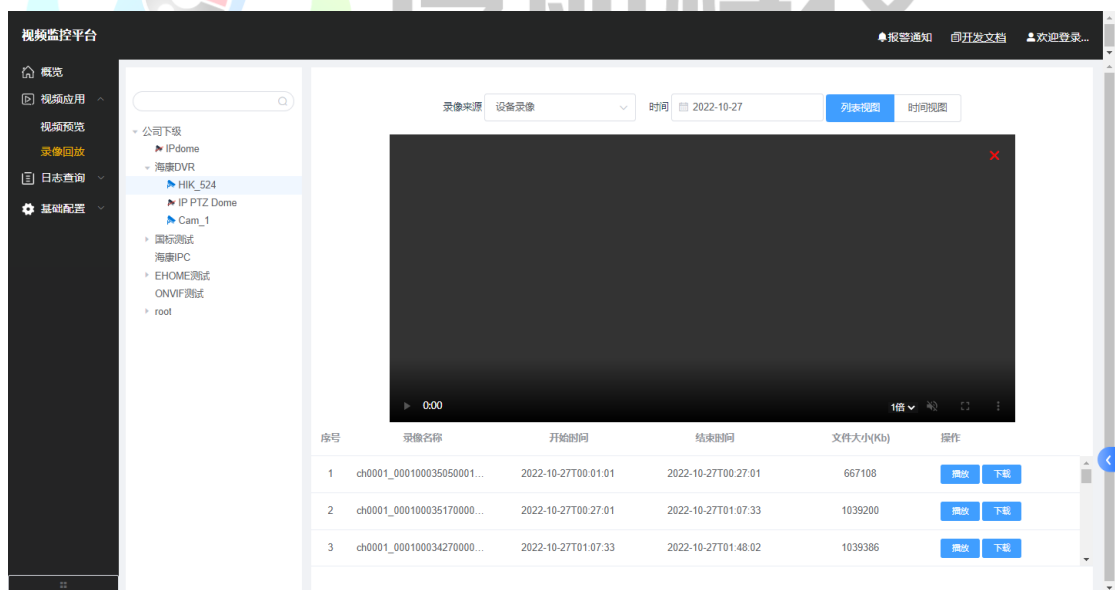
视频监控平台

报警通知 开发文档 欢迎登录...

概览
视频应用
视频预览
录像回放
日志查询
基础配置

公司下级
IPdome
海康DVR
HIK_524
IP PTZ Dome
Cam_1
国标测试
海康IPC
EHOME测试
ONVIF测试
root

录像来源 设备录像 时间 2022-10-27 列表视图 时间视图

0:00 1倍

| 序号 | 录像名称 | 开始时间 | 结束时间 | 文件大小(Kb) | 操作 |
|---|---|---|---|---|---|
| 1 | ch0001_000100035050001... | 2022-10-27T00:01:01 | 2022-10-27T00:27:01 | 667108 | 播放 下载 |
| 2 | ch0001_000100035170000... | 2022-10-27T00:27:01 | 2022-10-27T01:07:33 | 1039200 | 播放 下载 |
| 3 | ch0001_000100034270000... | 2022-10-27T01:07:33 | 2022-10-27T01:48:02 | 1039386 | 播放 下载 |